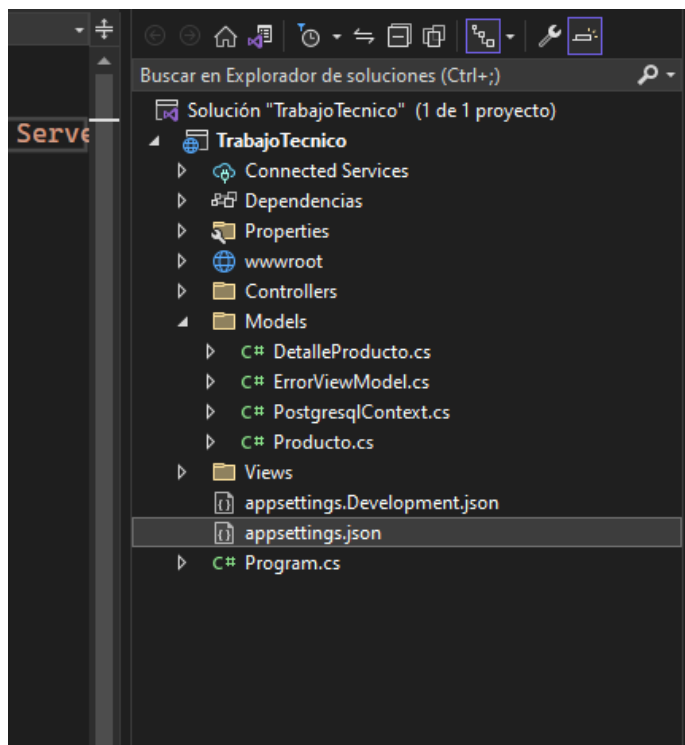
Serve

Buscar en Explorador de soluciones (Ctrl+;)

Solución "TrabajoTecnico" (1 de 1 proyecto)
TrabajoTecnico
Connected Services
Dependencias
Properties
wwwroot
Controllers
Models
C# DetalleProducto.cs
C# ErrorViewModel.cs
C# PostgresqlContext.cs
C# Producto.cs
Views
appsettings.Development.json
appsettings.json
C# Program.cs